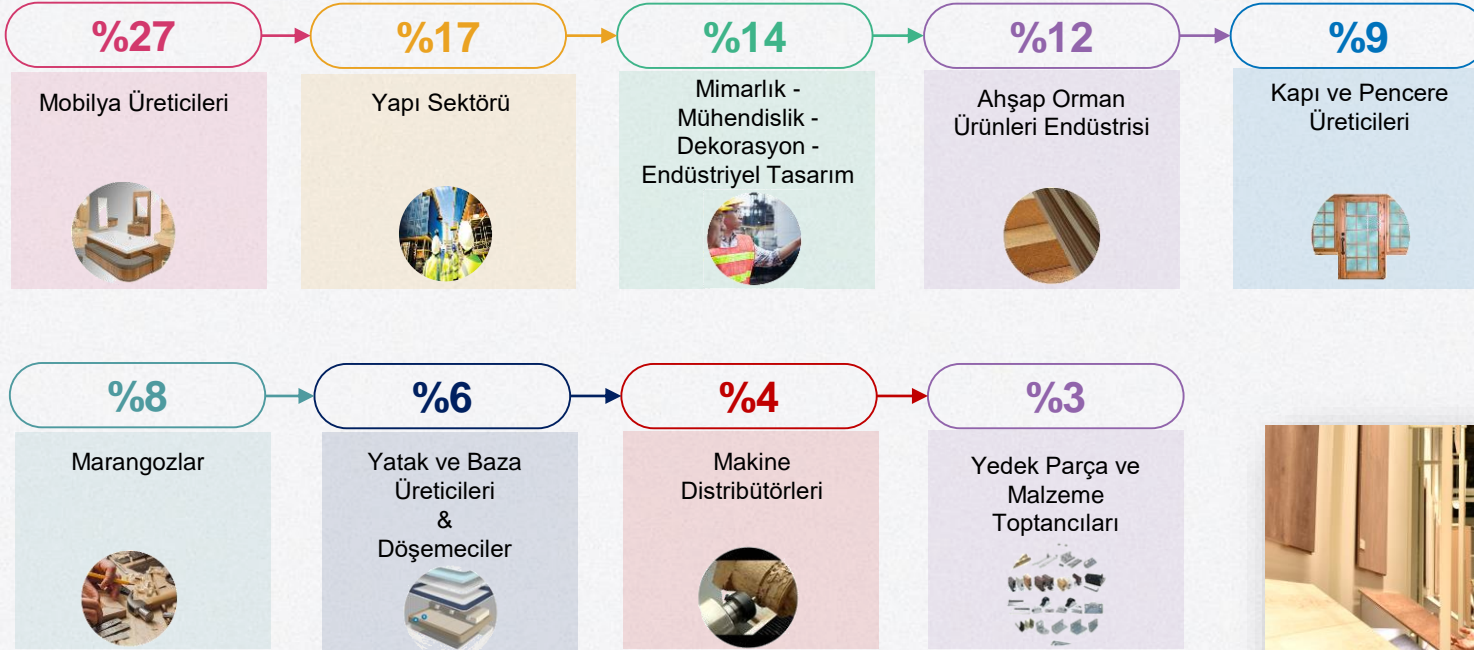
%27

Mobilya Üreticileri

%17

Yapı Sektörü

%14

Mimarlık - Mühendislik - Dekorasyon - Endüstriyel Tasarım

%12

Ahşap Orman Ürünleri Endüstrisi

%9

Kapı ve Pencere Üreticileri

%8

Marangozlar

%6

Yatak ve Baza Üreticileri & Döşemeciler

%4

Makine Distribütörleri

%3

Yedek Parça ve Malzeme Toptancıları